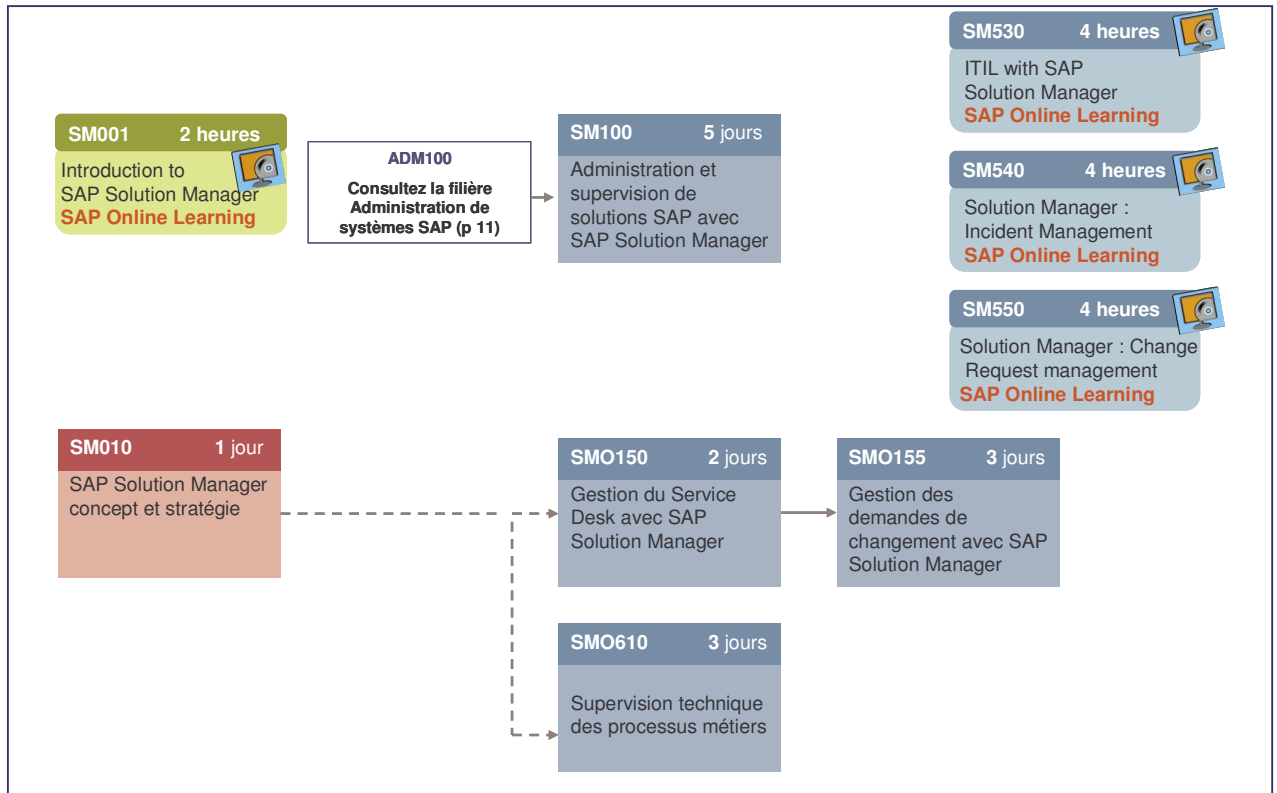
SM530 4 heures
ITIL with SAP Solution Manager
SAP Online Learning

SM001 2 heures
Introduction to SAP Solution Manager
SAP Online Learning

ADM100
Consultez la filière Administration de systèmes SAP (p 11)

SM100 5 jours
Administration et supervision de solutions SAP avec SAP Solution Manager

SM540 4 heures
Solution Manager : Incident Management
SAP Online Learning

SM550 4 heures
Solution Manager : Change Request management
SAP Online Learning

SM010 1 jour
SAP Solution Manager concept et stratégie

SMO150 2 jours
Gestion du Service Desk avec SAP Solution Manager

SMO155 3 jours
Gestion des demandes de changement avec SAP Solution Manager

SMO610 3 jours
Supervision technique des processus métiers